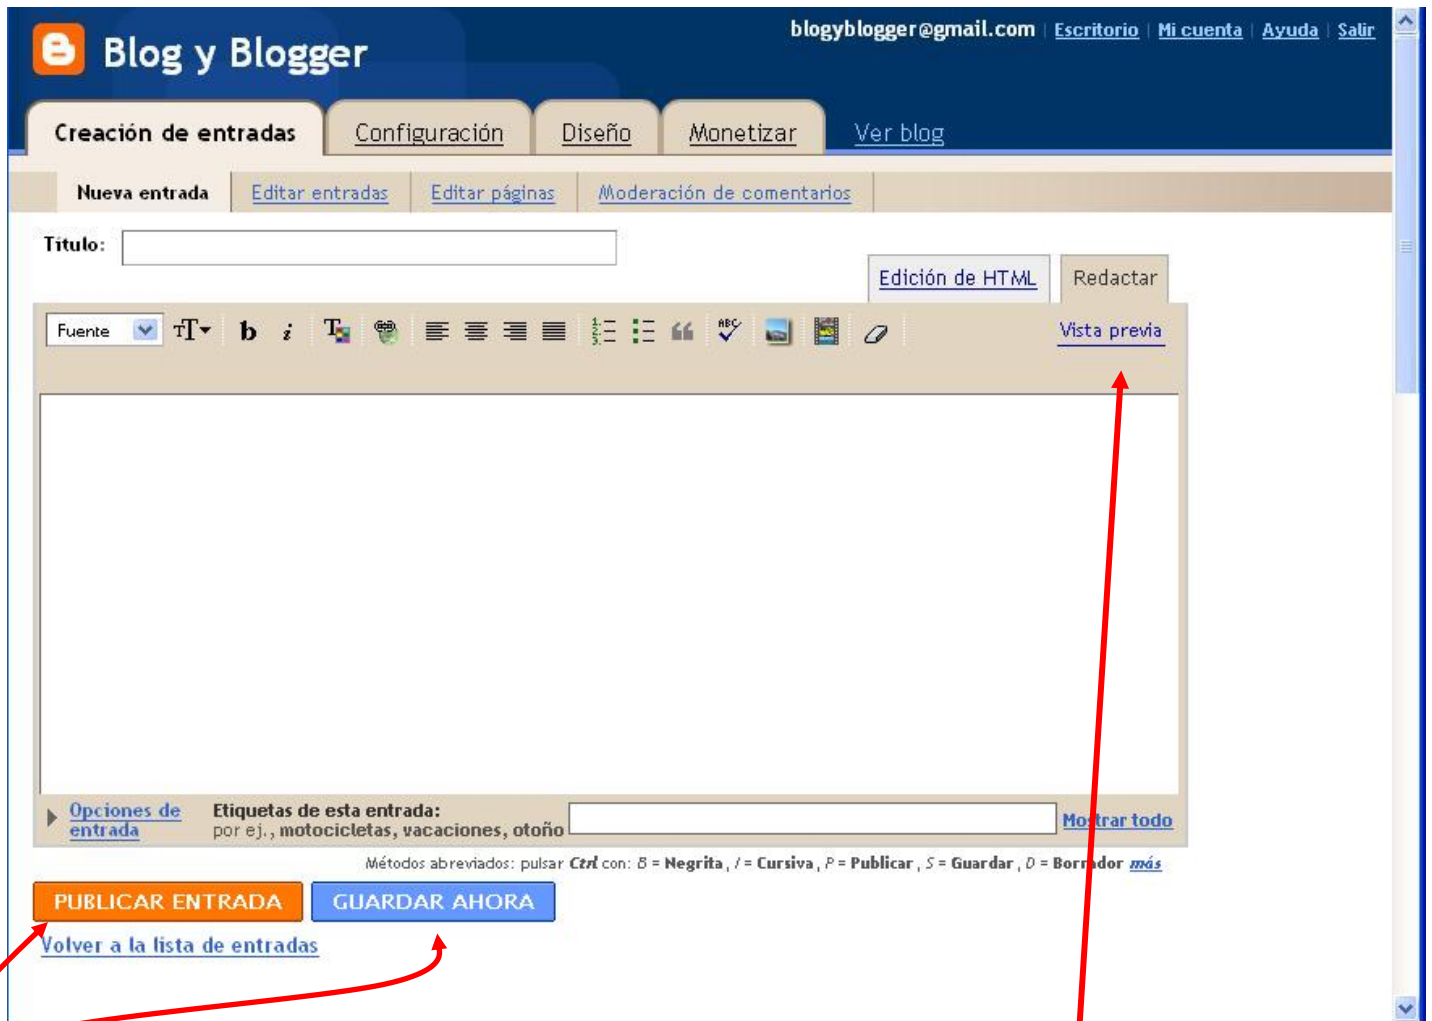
Blog y Blogger

blogyblogger@gmail.com | Escritorio | Mi cuenta | Ayuda | Salir

Creación de entradas | Configuración | Diseño | Monetizar | Ver blog

Nueva entrada | Editar entradas | Editar páginas | Moderación de comentarios

Título:

Edición de HTML | Redactar

Fuente

Vista previa

Opciones de entrada

Etiquetas de esta entrada:
por ej., motocicletas, vacaciones, otoño

Mostrar todo

Métodos abreviados: pulsar Ctrl con: B = Negrita, I = Cursiva, P = Publicar, S = Guardar, D = Borrador más

PUBLICAR ENTRADA | GUARDAR AHORA

Volver a la lista de entradas